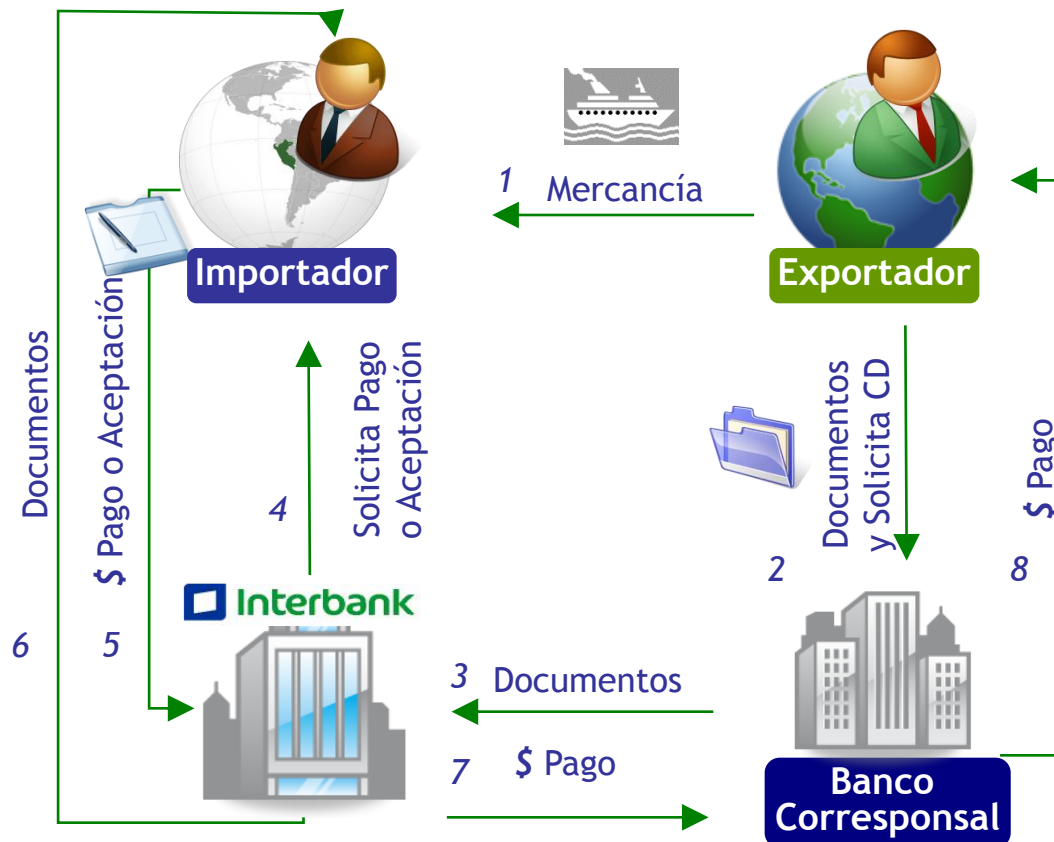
1 Mercancía

Importador

Exportador

Documentos

$ Pago o Aceptación

4

Solicita Pago o Aceptación

Documentos y Solicita CD

$ Pago

2

8

Interbank

6

5

3 Documentos

7 $ Pago

Banco Corresponsal